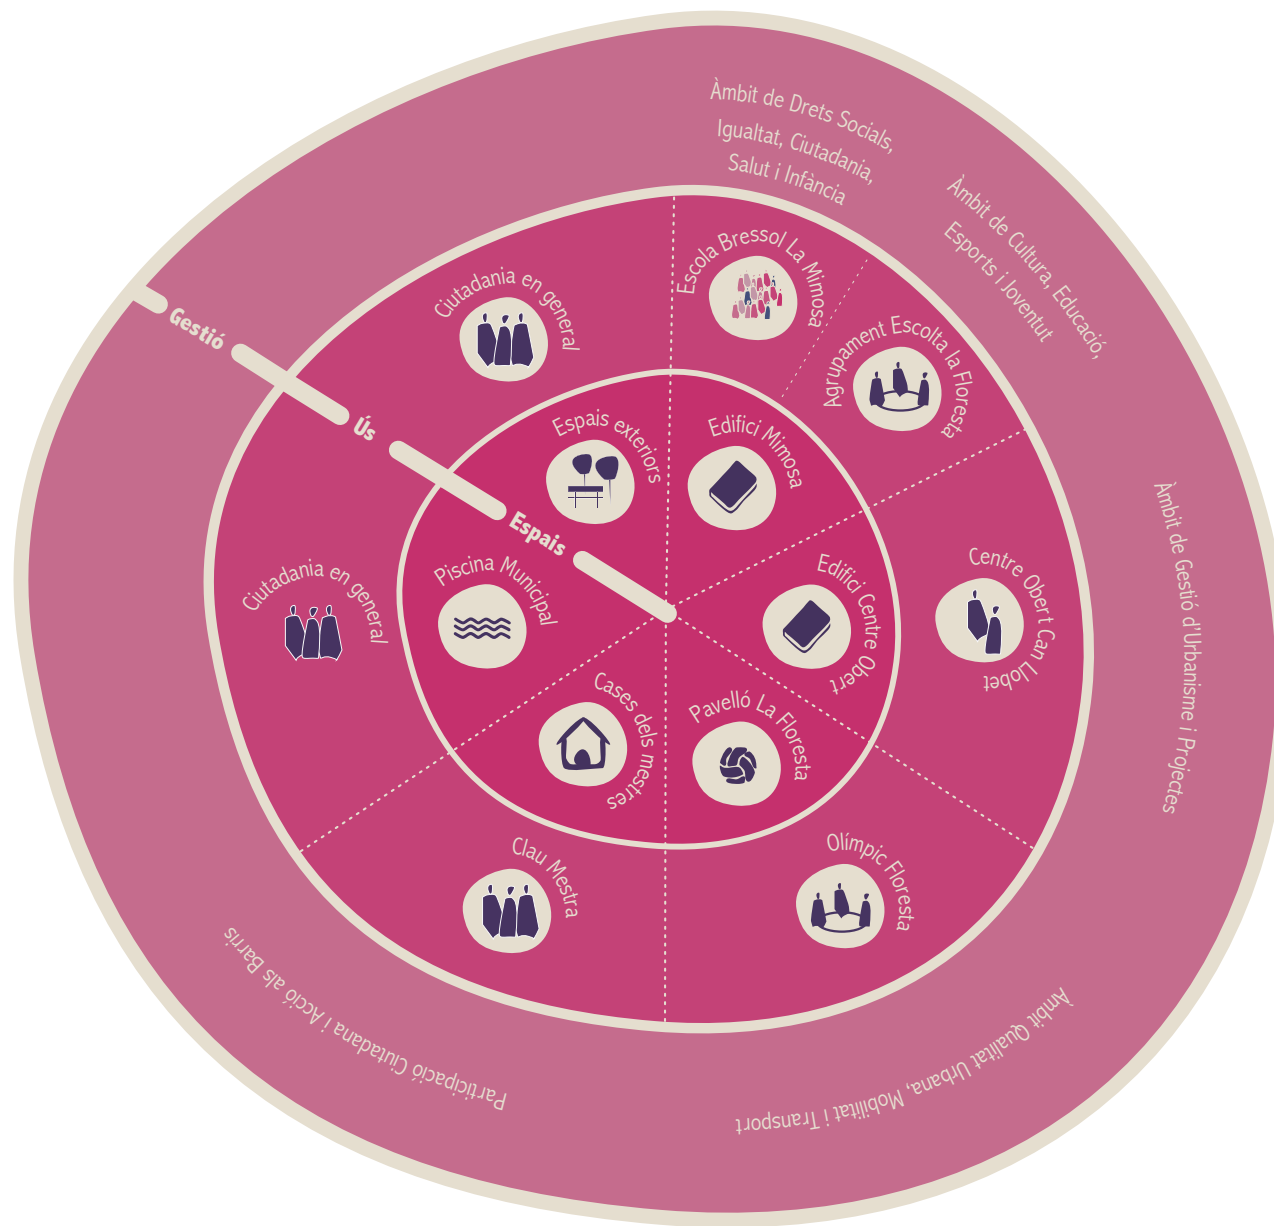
Àmbit de Drets Socials, Igualtat, Ciutadania, Salut i Infància

Àmbit de Cultura, Educació, Esports i Joventut

Àmbit de Gestió d'Urbanisme i Projectes

Àmbit Qualitat Urbana, Mobilitat i Transport

Participació Ciutadana i Acció als Barris

Gestió

Ús

Espais

Ciutadania en general

Escola Bressol La Mimosa

Agrupament Escolta la Floresta

Centre Obert Can Lobet

Olímpic Floresta

Clau Mestra

Ciutadania en general

Espais exteriors

Edifici Mimosa

Edifici Centre Obert

Pavelló La Floresta

Cases dels mestres

Piscina Municipal